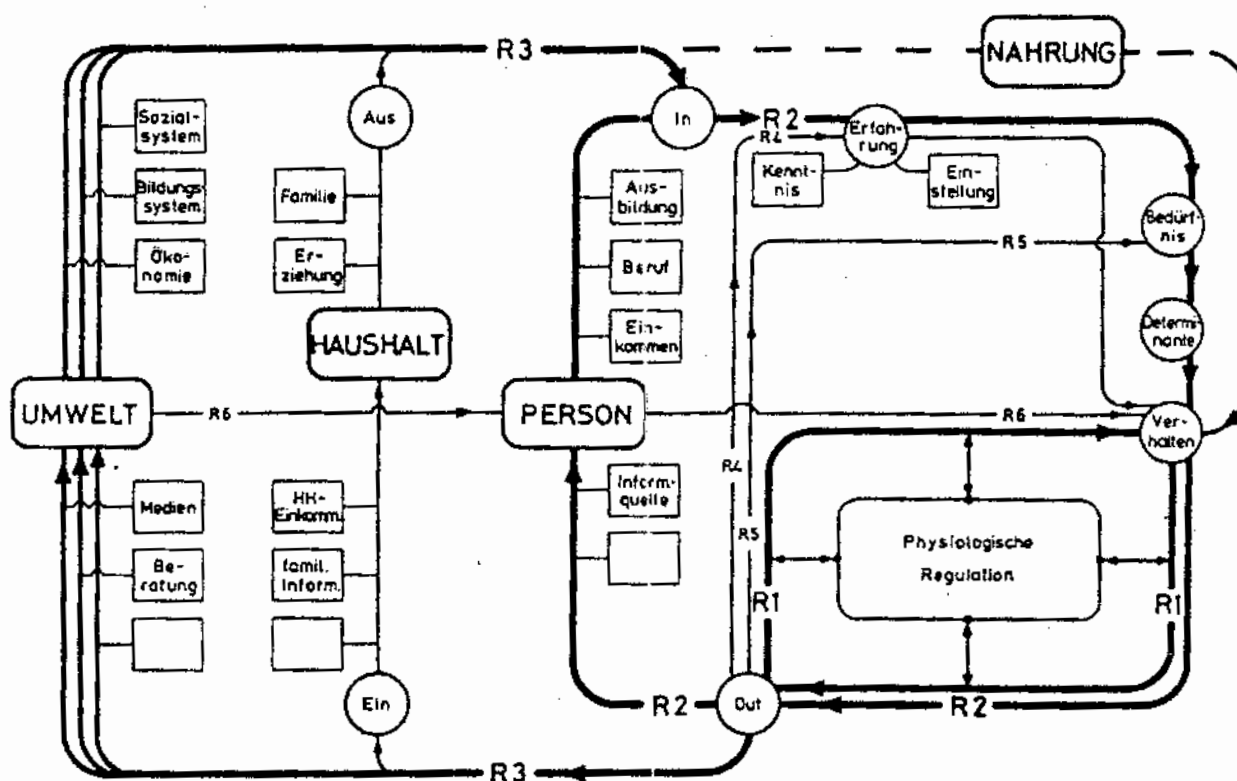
R3
NAHRUNG
Sozialsystem
Aus
In
R2
Erfahrung
R4
Bildungssystem
Familie
Ausbildung
Kenntnis
Einstellung
Bedürfnis
Ökonomie
Erziehung
Beruf
R5
Determinante
HAUSHALT
Einkommen
UMWELT
R6
PERSON
R6
Verhalten
R4
Medien
HH-Einkomm.
Informquelle
Beratung
famil. Inform.
R5
Physiologische Regulation
R1
R1
Ein
R2
Out
R2
R3